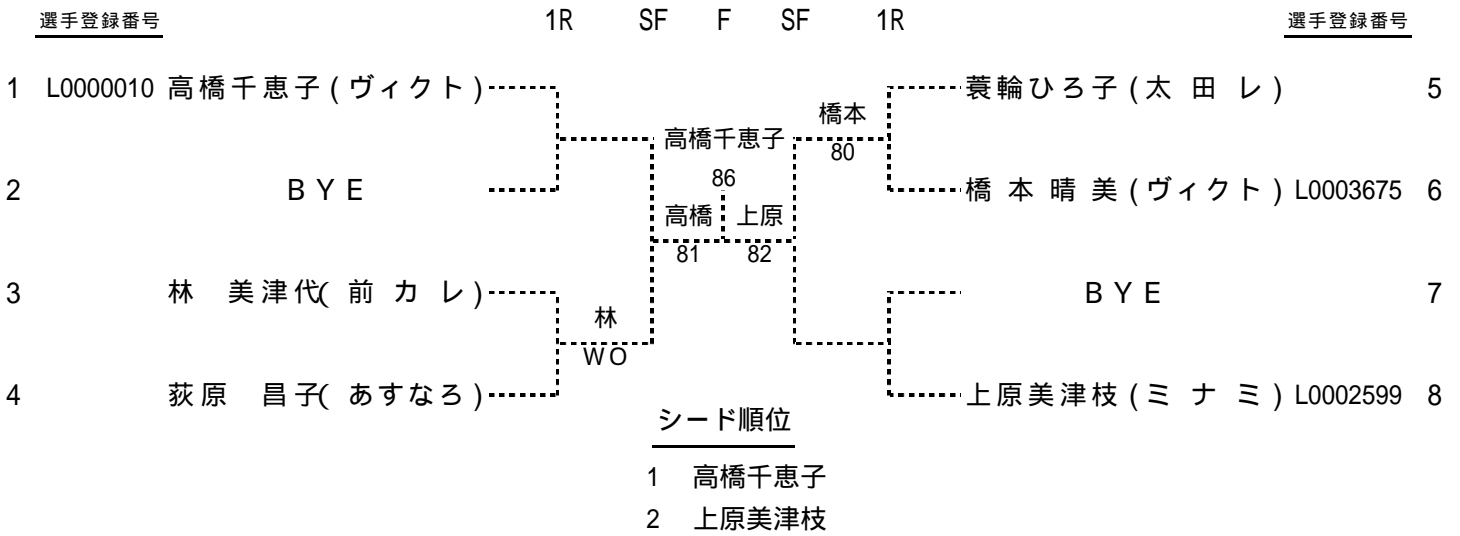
選手登録番号　　1R　SF　F　SF　1R　　選手登録番号

1 L0000010 高橋千恵子(ヴィクト)
2 BYE
3 林 美津代(前カレ)
4 荻原 昌子(あすなろ)

5 蓑輪ひろ子(太田レ)
6 橋本晴美(ヴィクト) L0003675
7 BYE
8 上原美津枝(ミナミ) L0002599

林
WO

高橋
81

上原
82

高橋千恵子
86

橋本
80

シード順位
1 高橋千恵子
2 上原美津枝